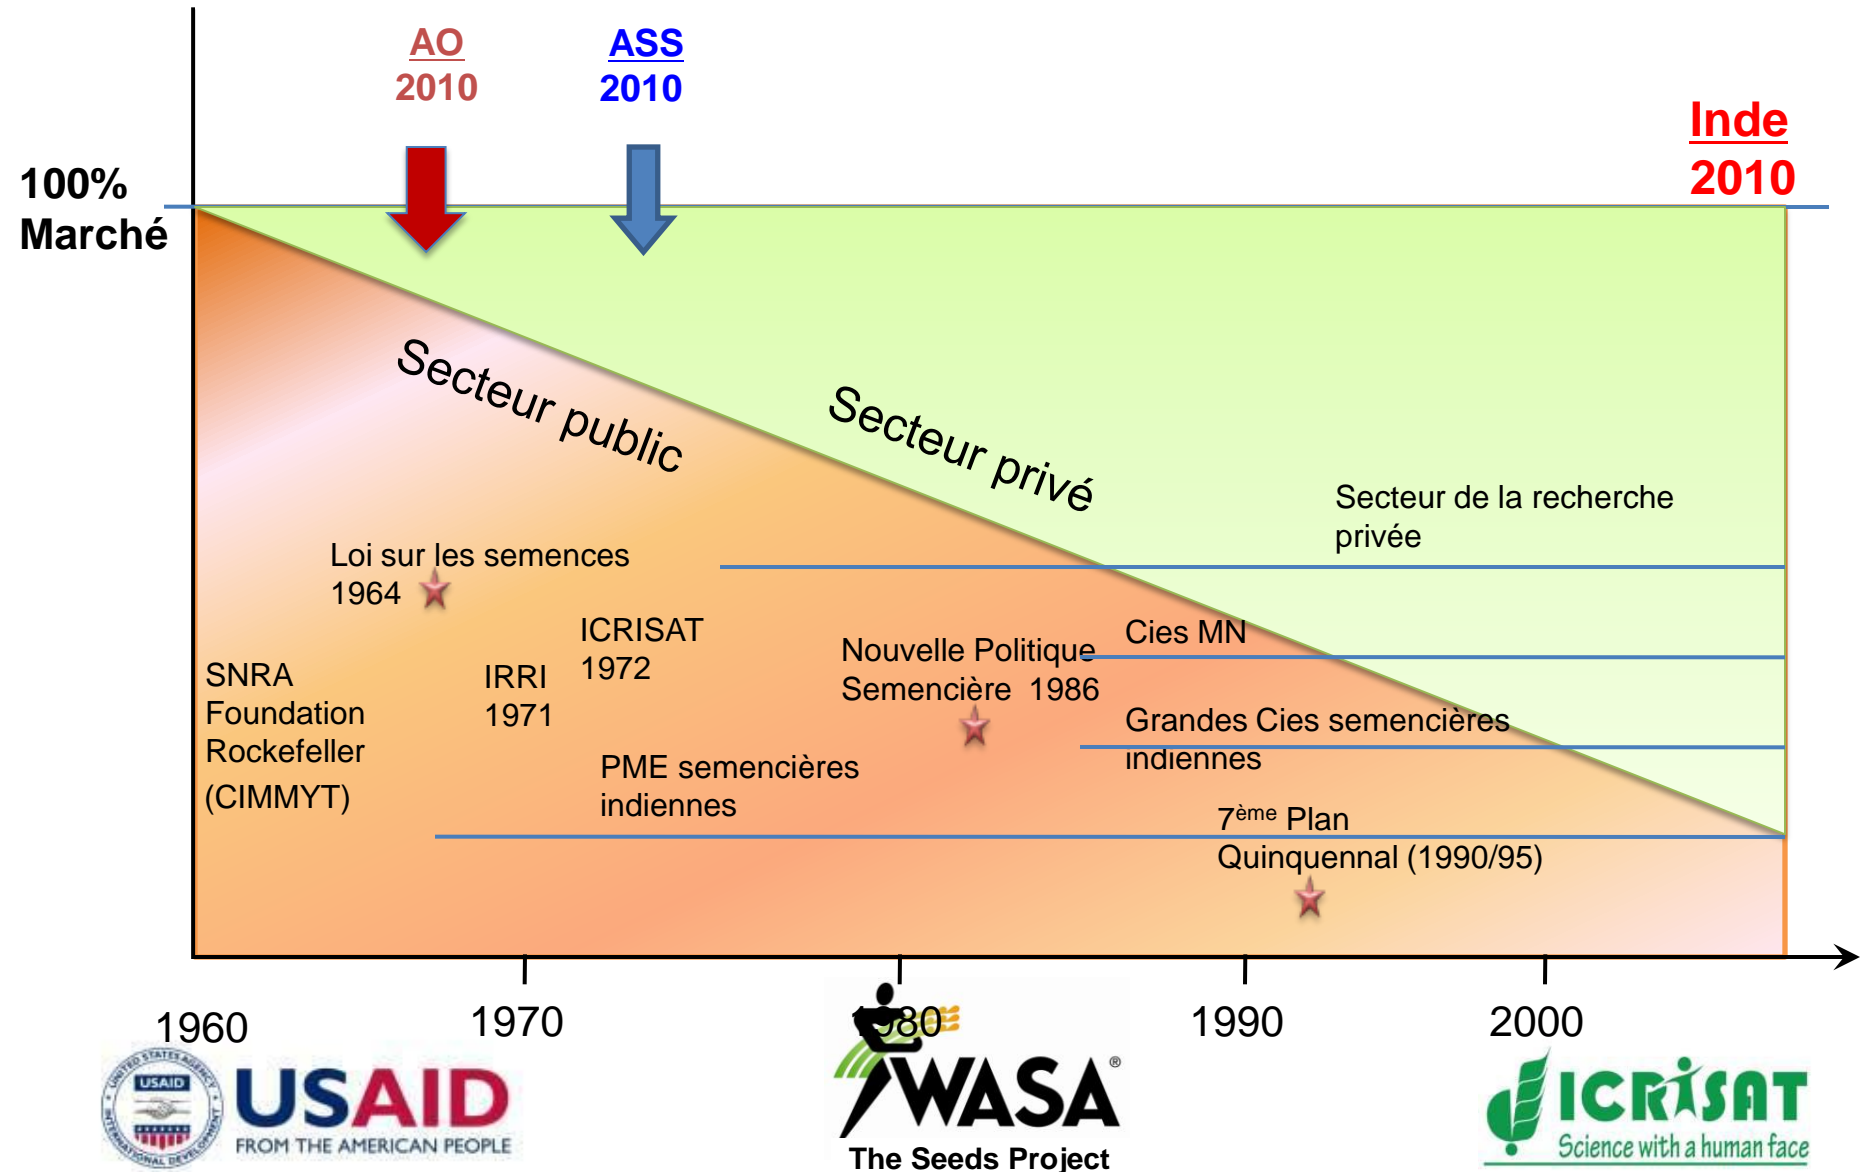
AO
2010

ASS
2010

Inde
2010

100%
Marché

Secteur public

Secteur privé

Secteur de la recherche privée

Loi sur les semences 1964

ICRISAT 1972

Nouvelle Politique Semencière 1986

Cies MN

SNRA Foundation Rockefeller (CIMMYT)

IRRI 1971

Grandes Cies semencières indiennes

PME semencières indiennes

$7^{ème}$ Plan Quinquennal (1990/95)

1960

1970

1980

1990

2000

USAID
USAID FROM THE AMERICAN PEOPLE

WASA®
The Seeds Project

ICRISAT
Science with a human face